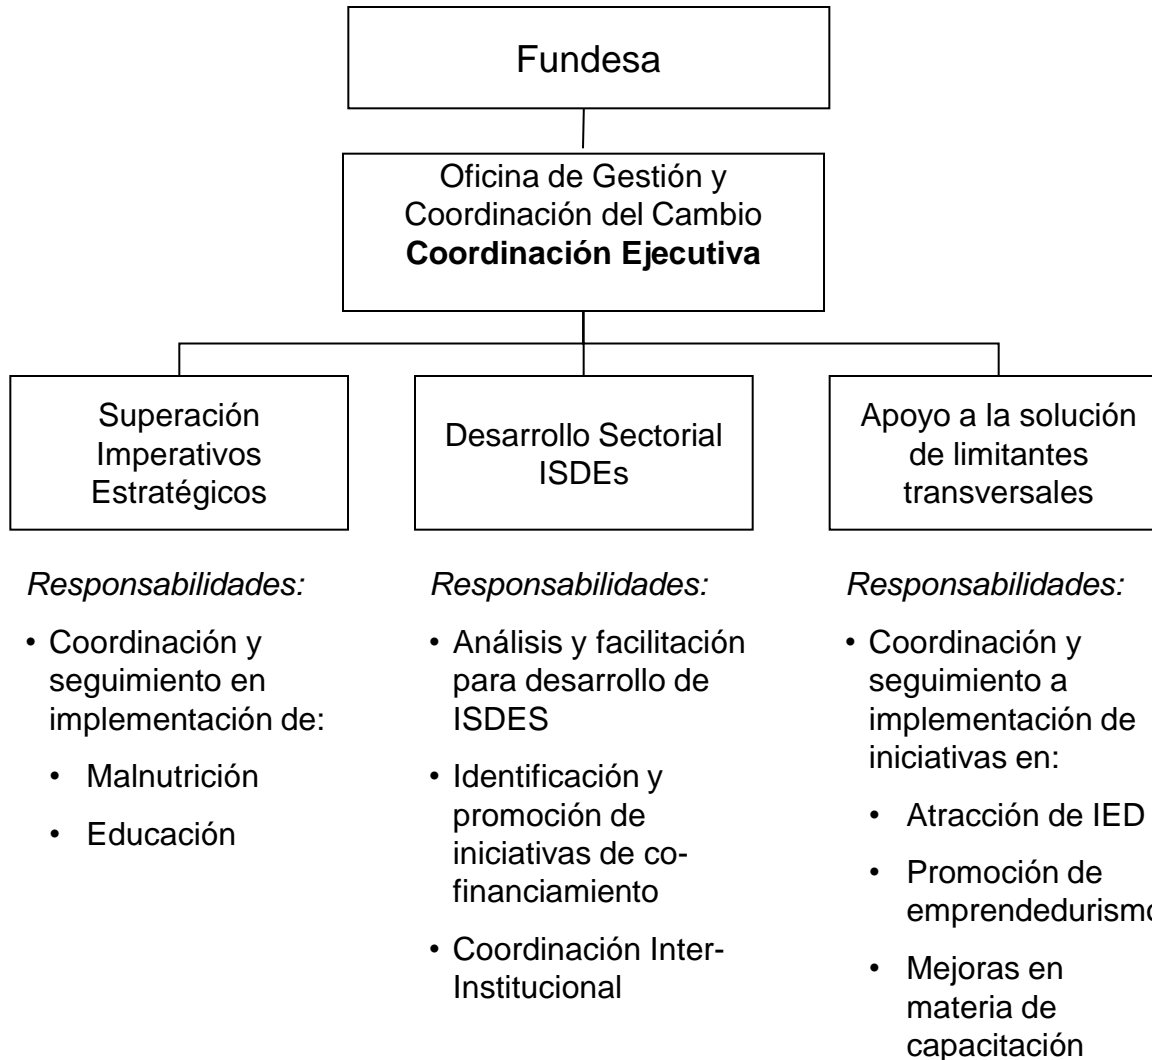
Fundesa

Oficina de Gestión y Coordinación del Cambio
**Coordinación Ejecutiva**

Superación Imperativos Estratégicos

*Responsabilidades:*

- Coordinación y seguimiento en implementación de:
  - Malnutrición
  - Educación

Desarrollo Sectorial ISDEs

*Responsabilidades:*

- Análisis y facilitación para desarrollo de ISDES
- Identificación y promoción de iniciativas de cofinanciamiento
- Coordinación Inter-Institucional

Apoyo a la solución de limitantes transversales

*Responsabilidades:*

- Coordinación y seguimiento a implementación de iniciativas en:
  - Atracción de IED
  - Promoción de emprendedurism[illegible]
  - Mejoras en materia de capacitación